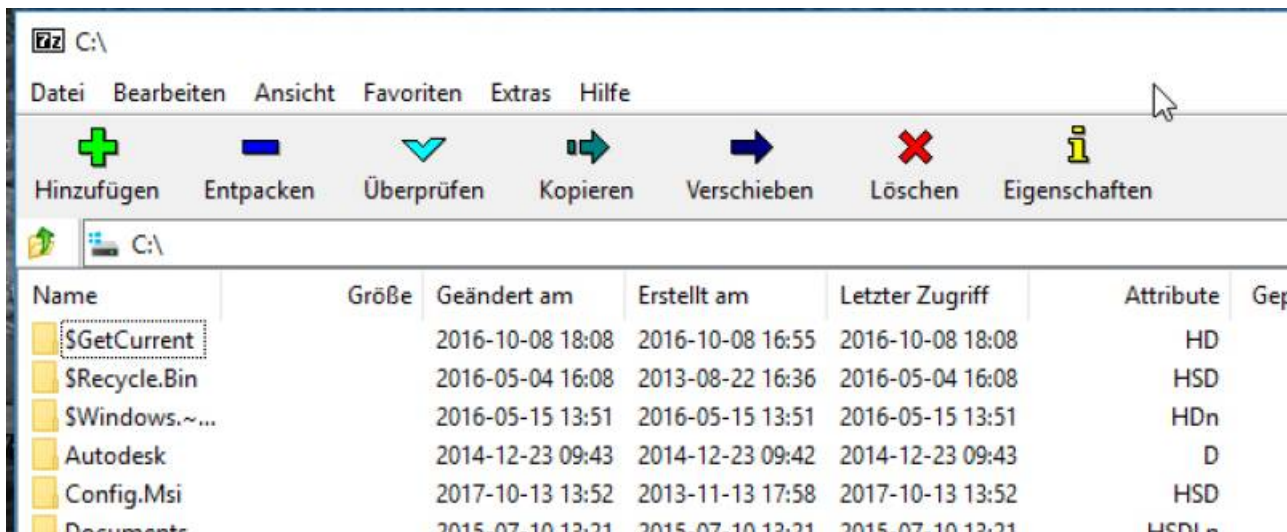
7z C:\

Datei Bearbeiten Ansicht Favoriten Extras Hilfe

Hinzufügen Entpacken Überprüfen Kopieren Verschieben Löschen Eigenschaften

C:\

| Name | Größe | Geändert am | Erstellt am | Letzter Zugriff | Attribute | Gep |
|---|---|---|---|---|---|---|
| $GetCurrent | | 2016-10-08 18:08 | 2016-10-08 16:55 | 2016-10-08 18:08 | HD | |
| $Recycle.Bin | | 2016-05-04 16:08 | 2013-08-22 16:36 | 2016-05-04 16:08 | HSD | |
| $Windows.~... | | 2016-05-15 13:51 | 2016-05-15 13:51 | 2016-05-15 13:51 | HDn | |
| Autodesk | | 2014-12-23 09:43 | 2014-12-23 09:42 | 2014-12-23 09:43 | D | |
| Config.Msi | | 2017-10-13 13:52 | 2013-11-13 17:58 | 2017-10-13 13:52 | HSD | |
| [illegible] | | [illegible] | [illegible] | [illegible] | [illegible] | |